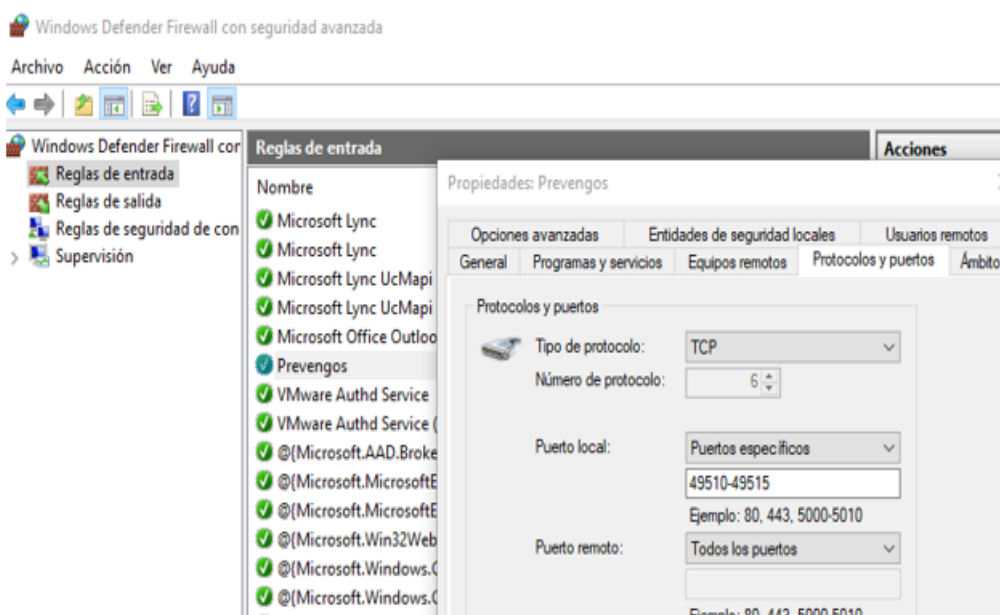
Windows Defender Firewall con seguridad avanzada

Archivo Acción Ver Ayuda

Windows Defender Firewall con
Reglas de entrada
Reglas de salida
Reglas de seguridad de con
Supervisión

Reglas de entrada

Nombre
Microsoft Lync
Microsoft Lync
Microsoft Lync UcMapi
Microsoft Lync UcMapi
Microsoft Office Outloo
Prevengos
VMware Authd Service
VMware Authd Service (
@{Microsoft.AAD.Broke
@{Microsoft.MicrosoftE
@{Microsoft.MicrosoftE
@{Microsoft.Win32Web
@{Microsoft.Windows.C
@{Microsoft.Windows.C

Acciones

Propiedades: Prevengos

Opciones avanzadas | Entidades de seguridad locales | Usuarios remotos
General | Programas y servicios | Equipos remotos | Protocolos y puertos | Ámbito

Protocolos y puertos

Tipo de protocolo: TCP
Número de protocolo: 6

Puerto local: Puertos específicos
49510-49515
Ejemplo: 80, 443, 5000-5010

Puerto remoto: Todos los puertos

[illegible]